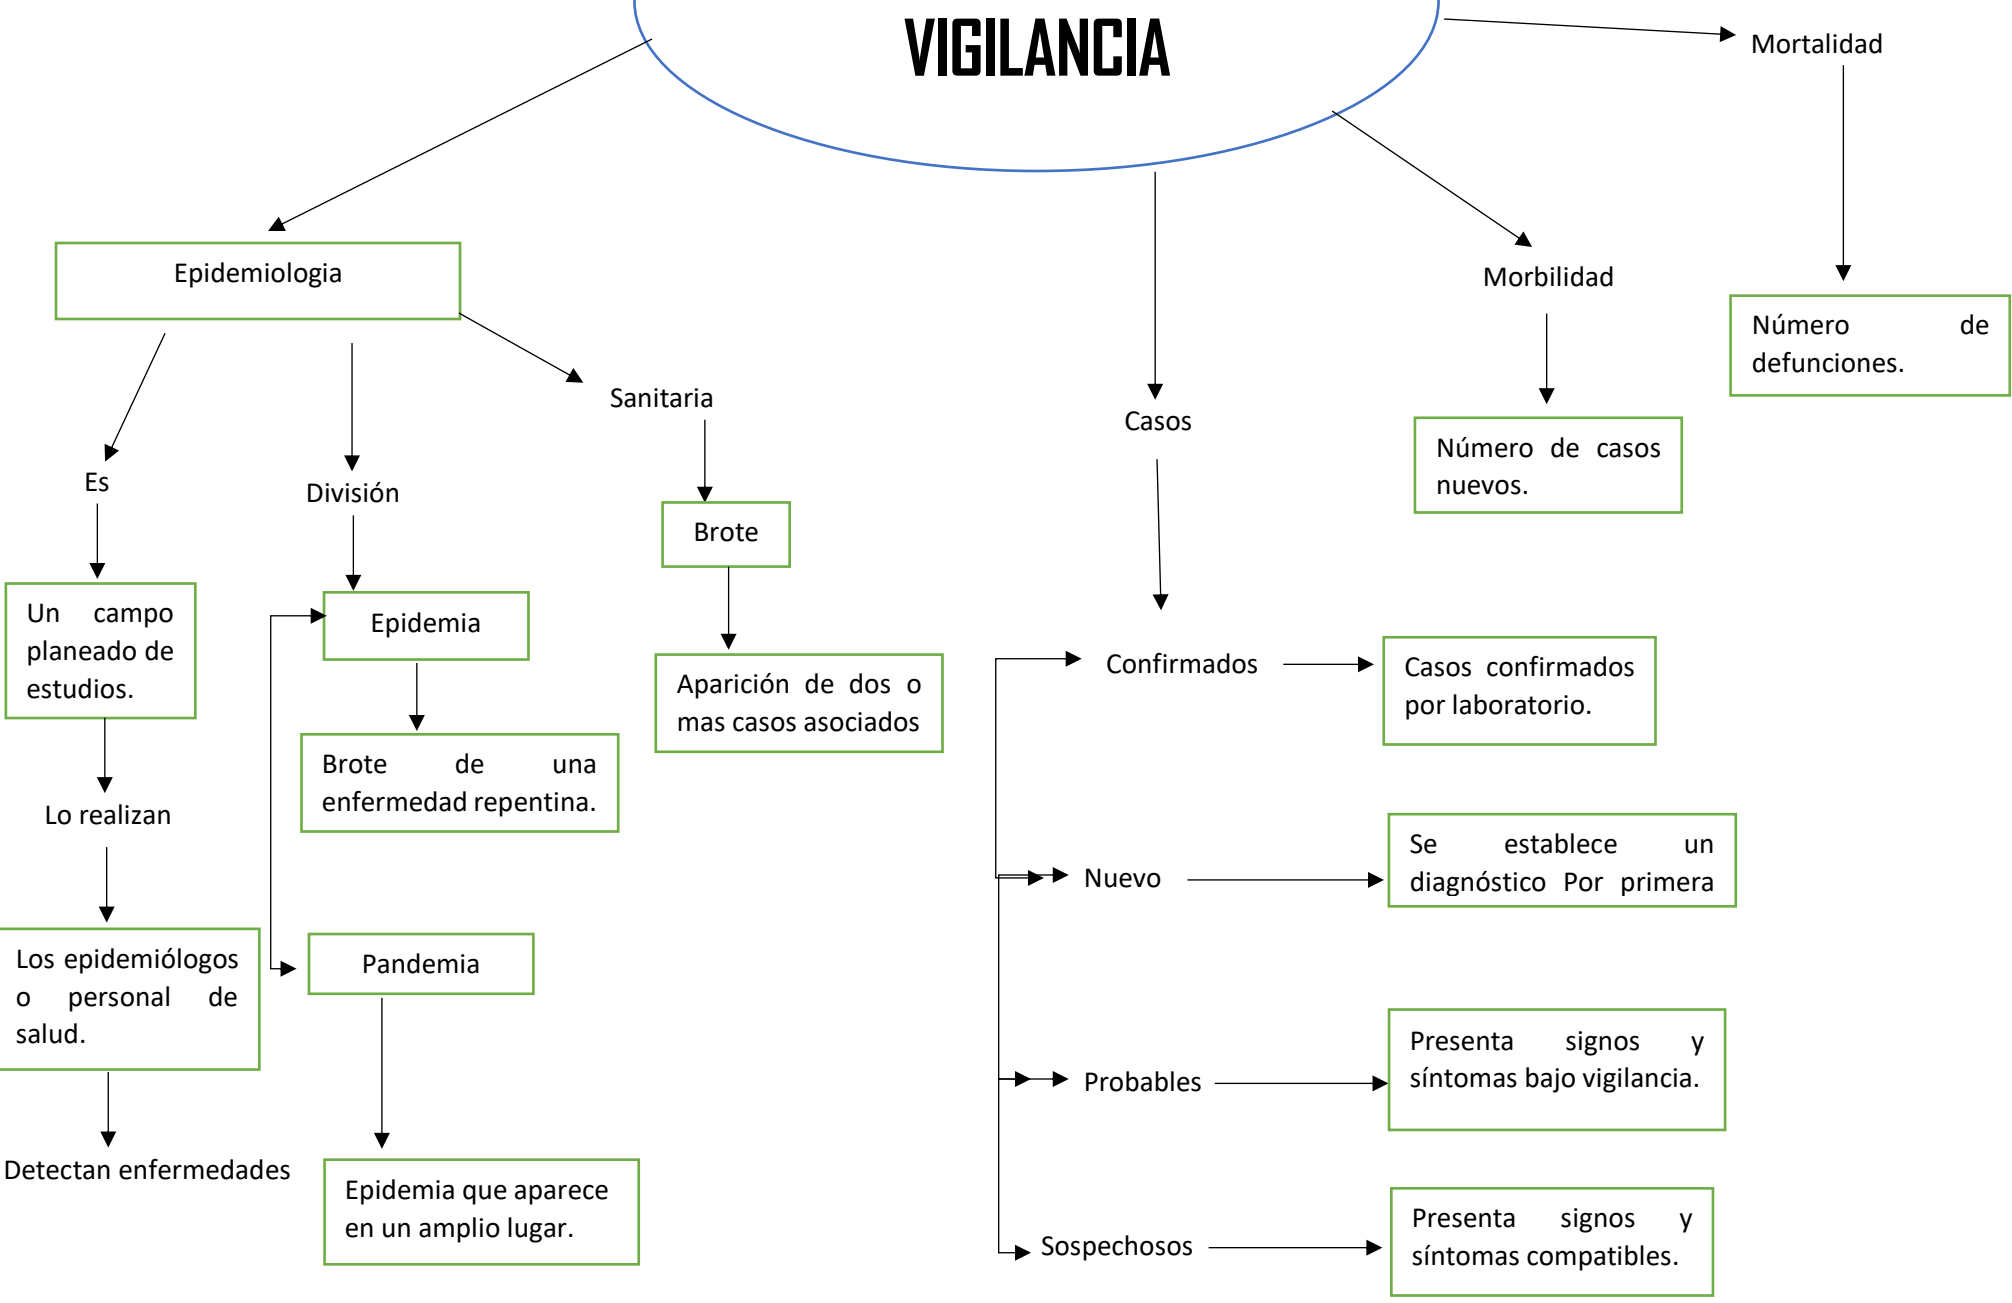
VIGILANCIA

Epidemiologia

Es

Un campo planeado de estudios.

Lo realizan

Los epidemiólogos o personal de salud.

Detectan enfermedades

División

Epidemia

Brote de una enfermedad repentina.

Pandemia

Epidemia que aparece en un amplio lugar.

Sanitaria

Brote

Aparición de dos o mas casos asociados

Casos

Confirmados

Casos confirmados por laboratorio.

Nuevo

Se establece un diagnóstico Por primera

Probables

Presenta signos y síntomas bajo vigilancia.

Sospechosos

Presenta signos y síntomas compatibles.

Morbilidad

Número de casos nuevos.

Mortalidad

Número de defunciones.